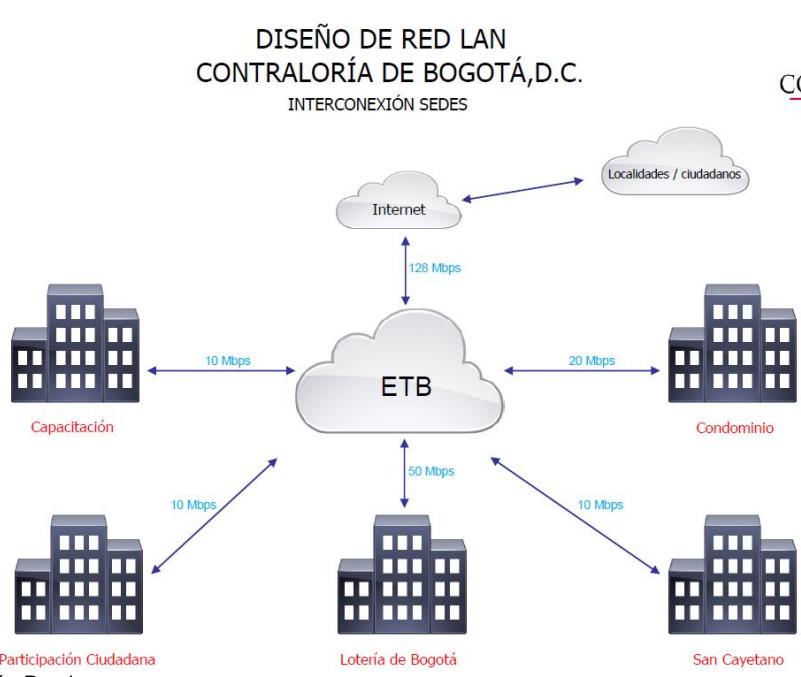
DISEÑO DE RED LAN
CONTRALORÍA DE BOGOTÁ,D.C.
INTERCONEXIÓN SEDES

C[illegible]

Localidades / ciudadanos

Internet

128 Mbps

10 Mbps

20 Mbps

ETB

Capacitación

Condominio

10 Mbps

50 Mbps

10 Mbps

Participación Ciudadana

Lotería de Bogotá

San Cayetano

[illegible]